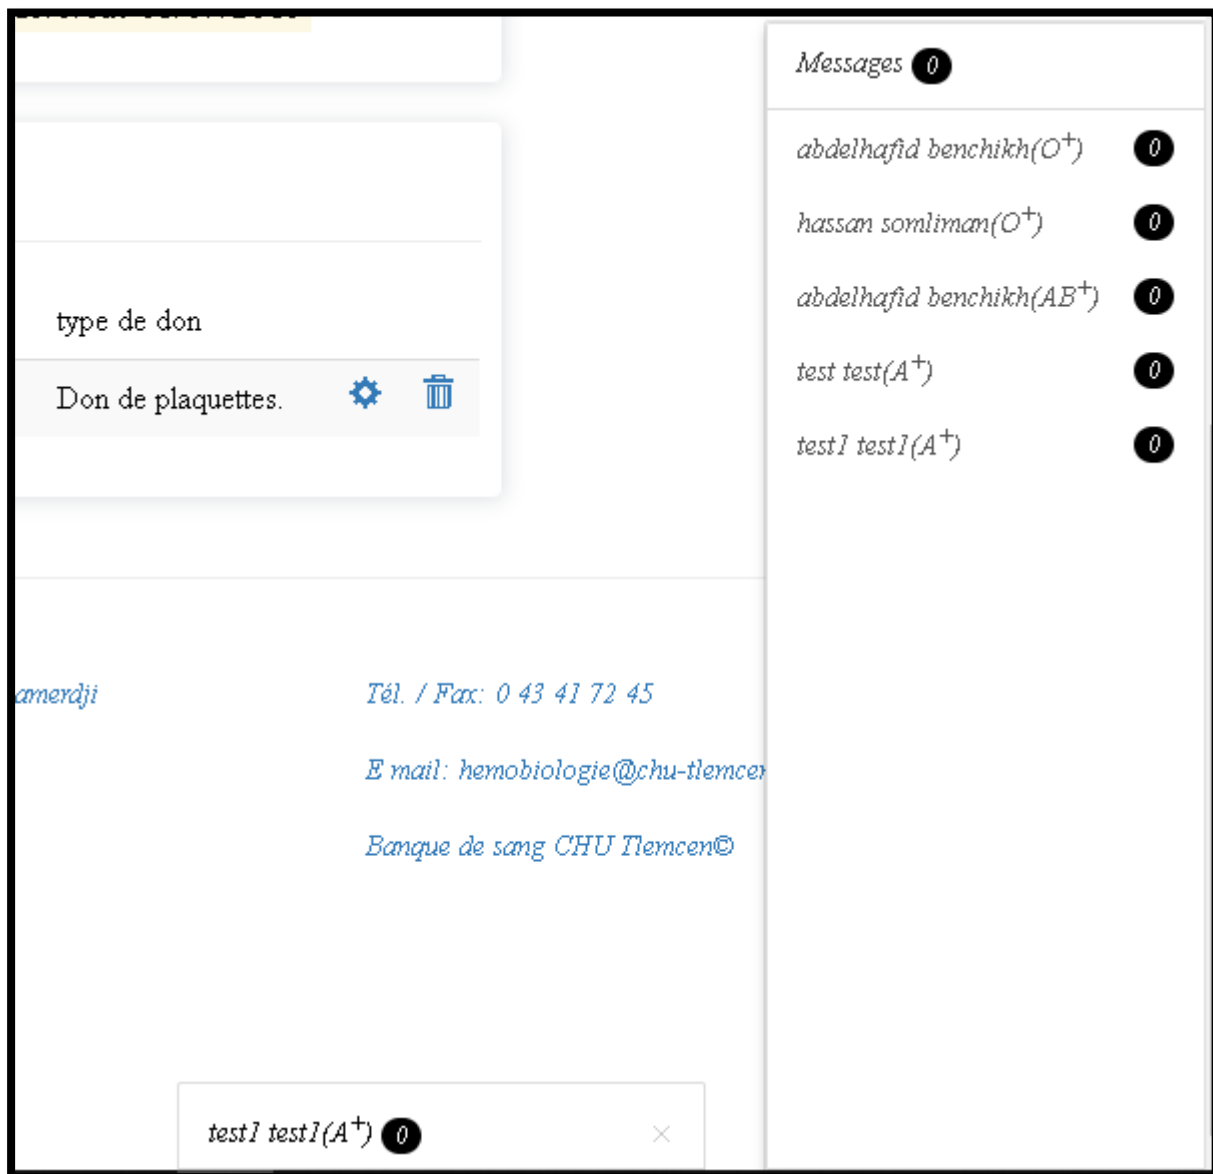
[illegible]

type de don

Don de plaquettes.

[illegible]amerdji

Tél. / Fax: 0 43 41 72 45

E mail: hemobiologie@chu-tlemce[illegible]

Banque de sang CHU Tlemcen©

test1 test1($A^+$) 0

×

Messages 0

abdelhafid benchikh($O^+$) 0

hassan somliman($O^+$) 0

abdelhafid benchikh($AB^+$) 0

test test($A^+$) 0

test1 test1($A^+$) 0